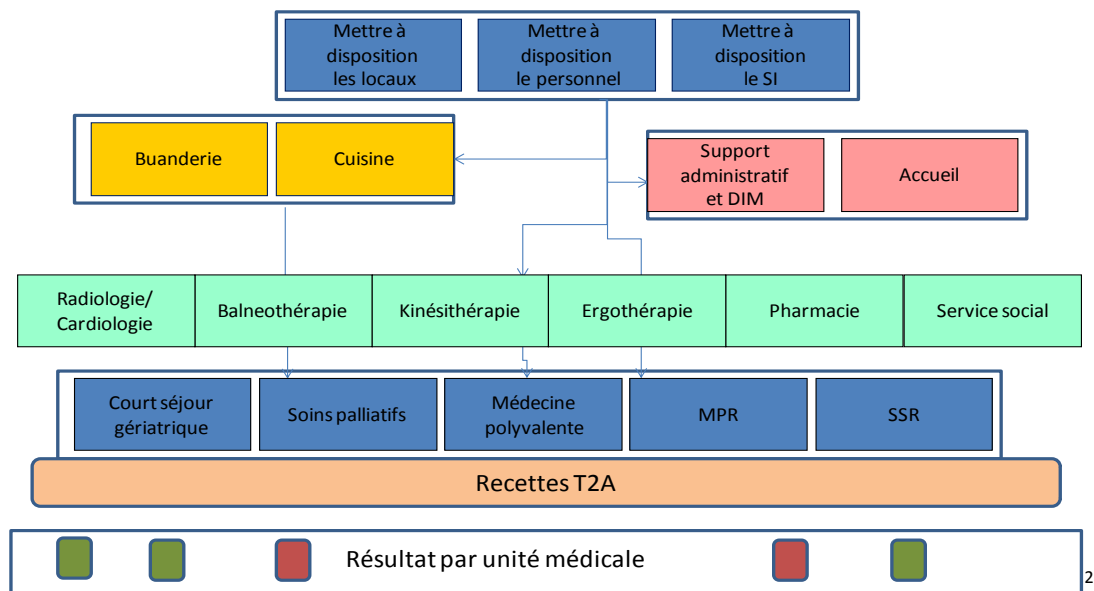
Mettre à disposition les locaux

Mettre à disposition le personnel

Mettre à disposition le SI

Buanderie

Cuisine

Support administratif et DIM

Accueil

Radiologie/ Cardiologie

Balneothérapie

Kinésithérapie

Ergothérapie

Pharmacie

Service social

Court séjour gériatrique

Soins palliatifs

Médecine polyvalente

MPR

SSR

Recettes T2A

Résultat par unité médicale

2